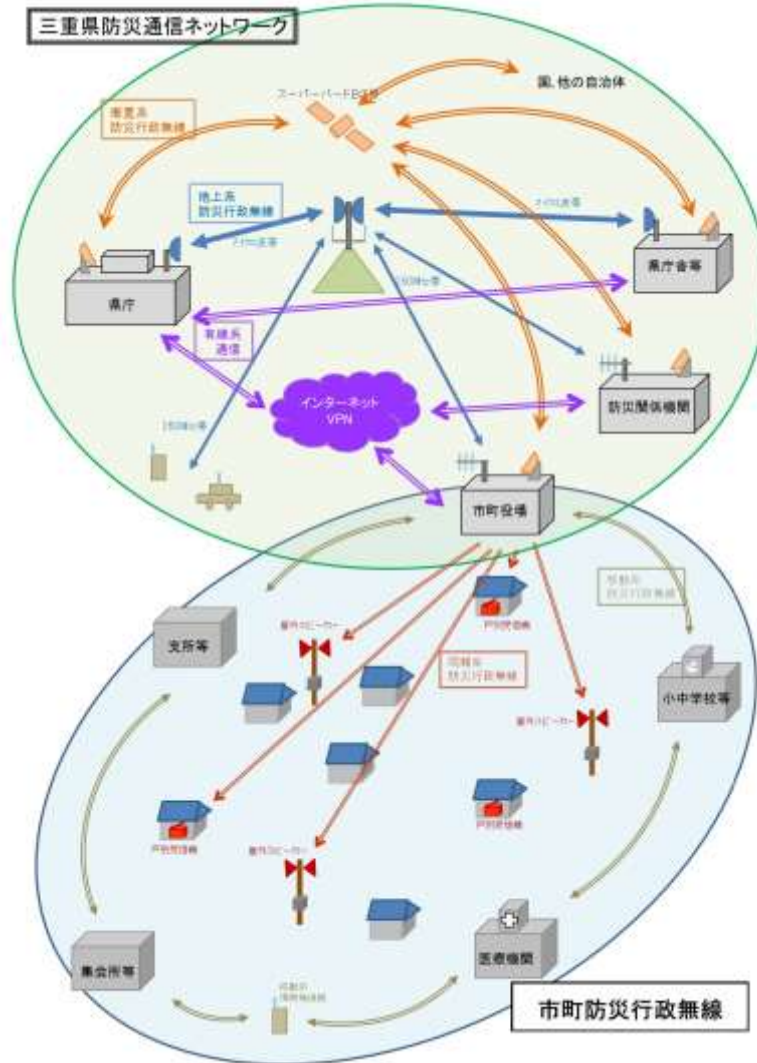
三重県防災通信ネットワーク

スーパーバードB2号

国、他の自治体

衛星系
防災行政無線

地上系
防災行政無線

7GHz直帯

7GHz直帯

県庁

県庁舎等

150MHz帯

有線系
通信

インターネット
VPN

防災関係機関

150MHz帯

市町役場

支所等

屋外スピーカー

戸別受信機

移動系
防災行政無線

同報系
防災行政無線

屋外スピーカー

小中学校等

戸別受信機

戸別受信機

屋外スピーカー

集会所等

医療機関

移動系
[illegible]

市町防災行政無線